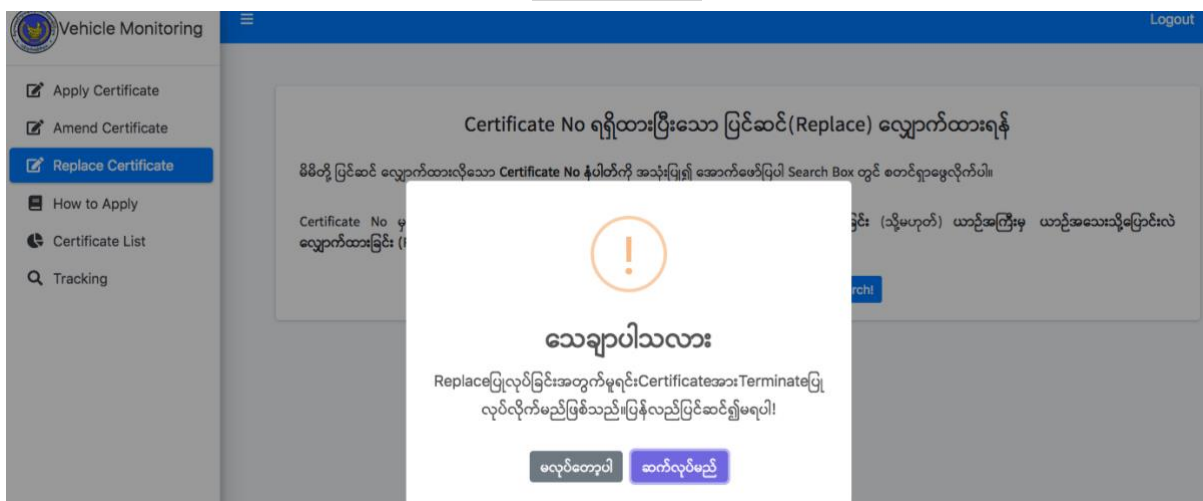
Vehicle Monitoring

Logout

Apply Certificate

Amend Certificate

Replace Certificate

How to Apply

Certificate List

Tracking

Certificate No ရရှိထားပြီးသော ပြင်ဆင်(Replace) လျှောက်ထားရန်

မိမိတို့ ပြင်ဆင် လျှောက်ထားလိုသော Certificate No နံပါတ်ကို အသုံးပြု၍ အောက်ဖော်ပြပါ Search Box တွင် စတင်ရှာဖွေလိုက်ပါ။

Certificate No မ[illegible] ခြင်း (သို့မဟုတ်) ယာဉ်အကြီးမှ ယာဉ်အသေးသို့ပြောင်းလဲ လျှောက်ထားခြင်း ([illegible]

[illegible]rch!

!

သေချာပါသလား

Replaceပြုလုပ်ခြင်းအတွက်မူရင်းCertificateအားTerminateပြုလုပ်လိုက်မည်ဖြစ်သည်။ပြန်လည်ပြင်ဆင်၍မရပါ!

မလုပ်တော့ပါ

ဆက်လုပ်မည်